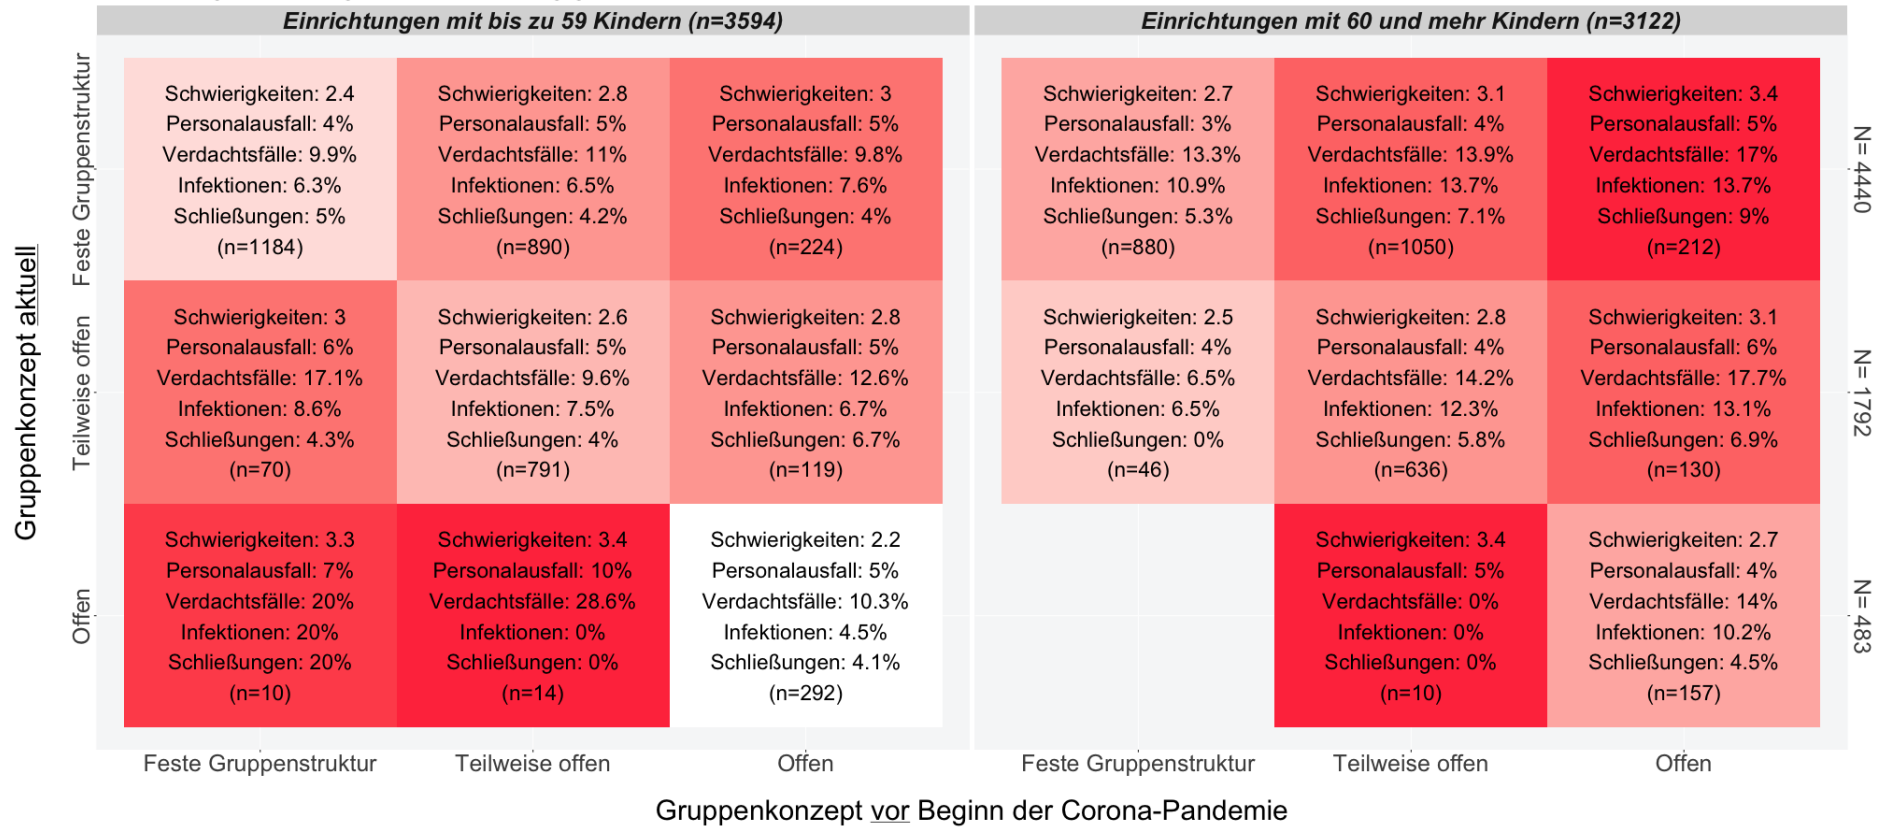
Einrichtungen mit bis zu 59 Kindern (n=3594)

Einrichtungen mit 60 und mehr Kindern (n=3122)

Gruppenkonzept aktuell

| | Feste Gruppenstruktur | Teilweise offen | Offen | Feste Gruppenstruktur | Teilweise offen | Offen | |
|---|---|---|---|---|---|---|---|
| Feste Gruppenstruktur | Schwierigkeiten: 2.4 Personalausfall: 4% Verdachtsfälle: 9.9% Infektionen: 6.3% Schließungen: 5% (n=1184) | Schwierigkeiten: 2.8 Personalausfall: 5% Verdachtsfälle: 11% Infektionen: 6.5% Schließungen: 4.2% (n=890) | Schwierigkeiten: 3 Personalausfall: 5% Verdachtsfälle: 9.8% Infektionen: 7.6% Schließungen: 4% (n=224) | Schwierigkeiten: 2.7 Personalausfall: 3% Verdachtsfälle: 13.3% Infektionen: 10.9% Schließungen: 5.3% (n=880) | Schwierigkeiten: 3.1 Personalausfall: 4% Verdachtsfälle: 13.9% Infektionen: 13.7% Schließungen: 7.1% (n=1050) | Schwierigkeiten: 3.4 Personalausfall: 5% Verdachtsfälle: 17% Infektionen: 13.7% Schließungen: 9% (n=212) | N= 4440 |
| Teilweise offen | Schwierigkeiten: 3 Personalausfall: 6% Verdachtsfälle: 17.1% Infektionen: 8.6% Schließungen: 4.3% (n=70) | Schwierigkeiten: 2.6 Personalausfall: 5% Verdachtsfälle: 9.6% Infektionen: 7.5% Schließungen: 4% (n=791) | Schwierigkeiten: 2.8 Personalausfall: 5% Verdachtsfälle: 12.6% Infektionen: 6.7% Schließungen: 6.7% (n=119) | Schwierigkeiten: 2.5 Personalausfall: 4% Verdachtsfälle: 6.5% Infektionen: 6.5% Schließungen: 0% (n=46) | Schwierigkeiten: 2.8 Personalausfall: 4% Verdachtsfälle: 14.2% Infektionen: 12.3% Schließungen: 5.8% (n=636) | Schwierigkeiten: 3.1 Personalausfall: 6% Verdachtsfälle: 17.7% Infektionen: 13.1% Schließungen: 6.9% (n=130) | N= 1792 |
| Offen | Schwierigkeiten: 3.3 Personalausfall: 7% Verdachtsfälle: 20% Infektionen: 20% Schließungen: 20% (n=10) | Schwierigkeiten: 3.4 Personalausfall: 10% Verdachtsfälle: 28.6% Infektionen: 0% Schließungen: 0% (n=14) | Schwierigkeiten: 2.2 Personalausfall: 5% Verdachtsfälle: 10.3% Infektionen: 4.5% Schließungen: 4.1% (n=292) | | Schwierigkeiten: 3.4 Personalausfall: 5% Verdachtsfälle: 0% Infektionen: 0% Schließungen: 0% (n=10) | Schwierigkeiten: 2.7 Personalausfall: 4% Verdachtsfälle: 14% Infektionen: 10.2% Schließungen: 4.5% (n=157) | N= 483 |

Gruppenkonzept vor Beginn der Corona-Pandemie